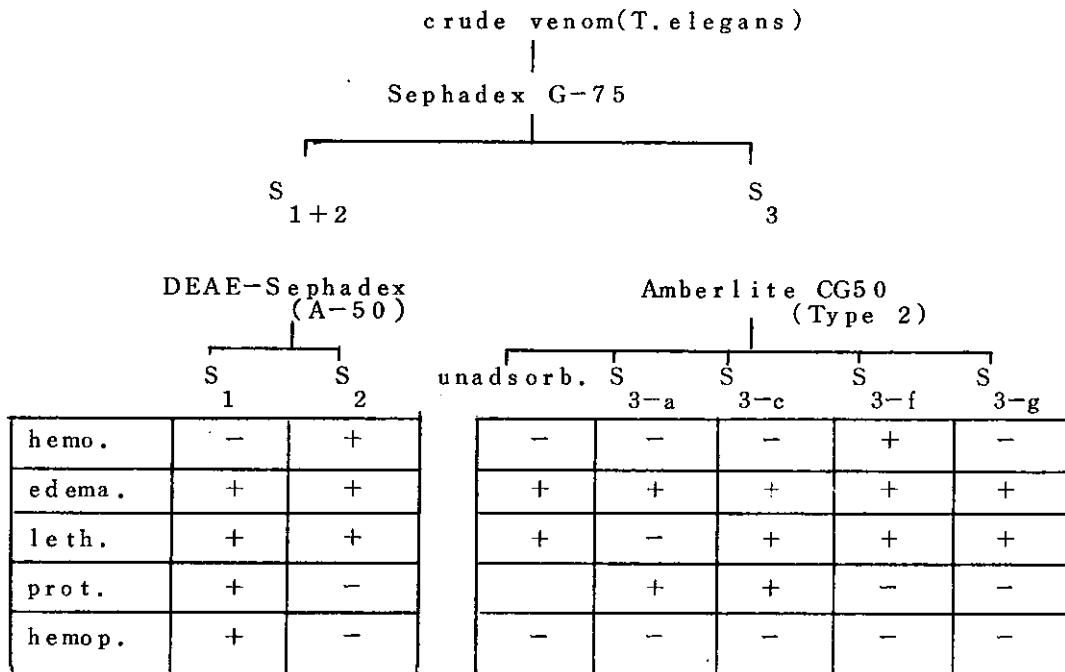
crude venom(T.elegans)

Sephadex G-75

$S_{1+2}$

$S_3$

DEAE-Sephadex (A-50)

Amberlite CG50 (Type 2)

|  | $S_1$ | $S_2$ |
|---|---|---|
| hemo. | − | + |
| edema. | + | + |
| leth. | + | + |
| prot. | + | − |
| hemop. | + | − |

| unadsorb. | $S_{3-a}$ | $S_{3-c}$ | $S_{3-f}$ | $S_{3-g}$ |
|---|---|---|---|---|
| − | − | − | + | − |
| + | + | + | + | + |
| + | − | + | + | + |
|  | + | + | − | − |
| − | − | − | − | − |